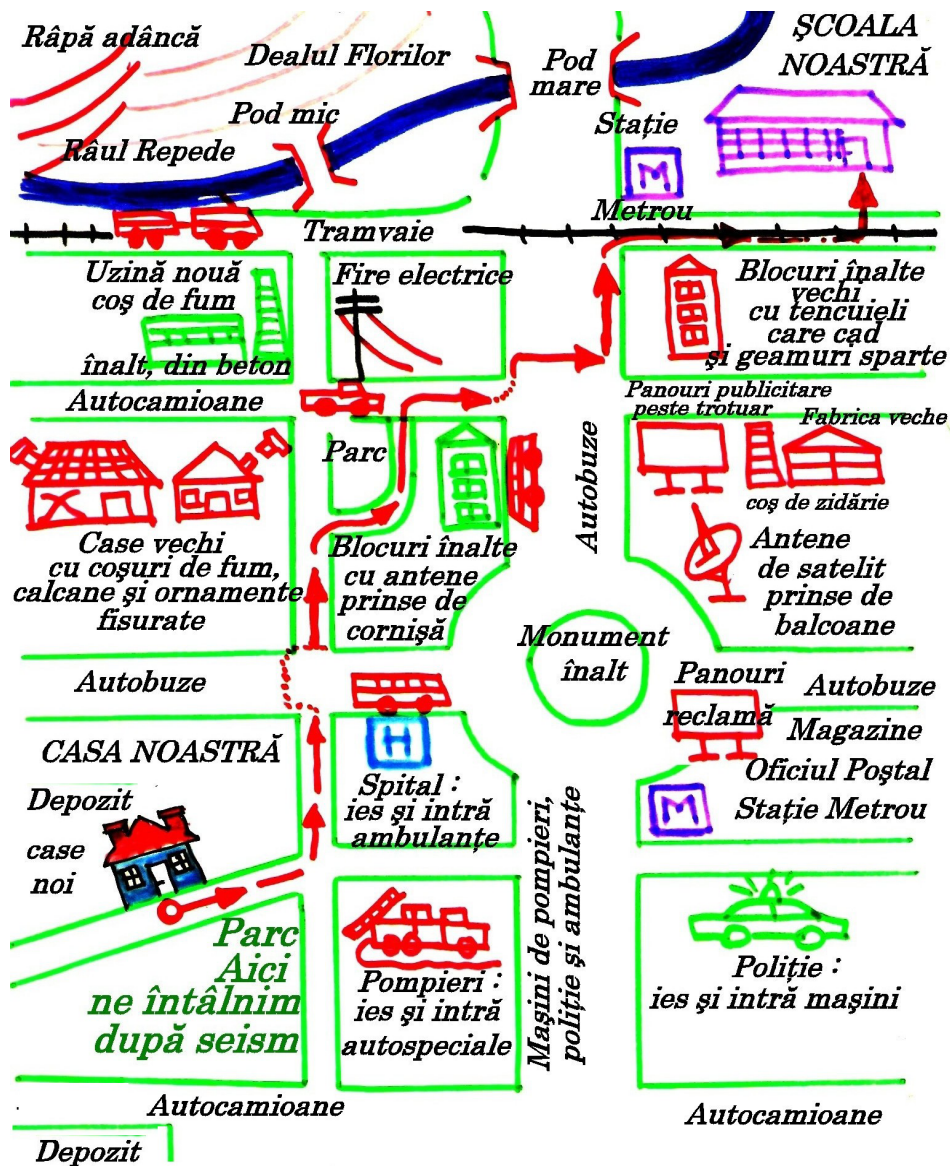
Râpă adâncă

Dealul Florilor

Pod mare

ŞCOALA NOASTRĂ

Pod mic

Stație

Râul Repede

M

Metrou

Tramvaie

Uzină nouă coş de fum înalt, din beton

Fire electrice

Blocuri înalte vechi cu tencuieli care cad şi geamuri sparte

Autocamioane

Panouri publicitare peste trotuar

Fabrica veche

Parc

Autobuze

coş de zidărie

Case vechi cu coşuri de fum, calcane şi ornamente fisurate

Blocuri înalte cu antene prinse de cornişă

Antene de satelit prinse de balcoane

Monument înalt

Autobuze

Panouri reclamă

Autobuze

Magazine

CASA NOASTRĂ

H

Oficiul Poştal

Spital : ies şi intră ambulanțe

M

Stație Metrou

Depozit

case noi

Maşini de pompieri, poliție şi ambulanțe

Parc Aici ne întâlnim după seism

Pompieri : ies şi intră autospeciale

Poliție : ies şi intră maşini

Autocamioane

Autocamioane

Depozit